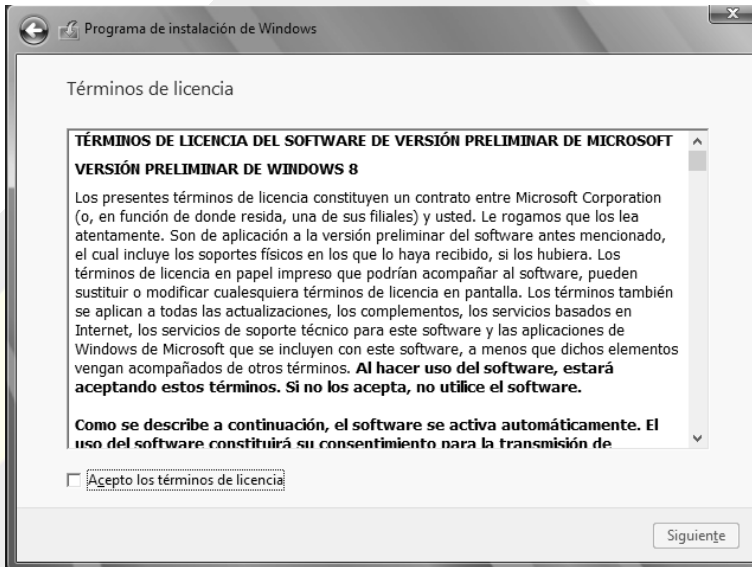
Programa de instalación de Windows

Términos de licencia

TÉRMINOS DE LICENCIA DEL SOFTWARE DE VERSIÓN PRELIMINAR DE MICROSOFT

VERSIÓN PRELIMINAR DE WINDOWS 8

Los presentes términos de licencia constituyen un contrato entre Microsoft Corporation (o, en función de donde resida, una de sus filiales) y usted. Le rogamos que los lea atentamente. Son de aplicación a la versión preliminar del software antes mencionado, el cual incluye los soportes físicos en los que lo haya recibido, si los hubiera. Los términos de licencia en papel impreso que podrían acompañar al software, pueden sustituir o modificar cualesquiera términos de licencia en pantalla. Los términos también se aplican a todas las actualizaciones, los complementos, los servicios basados en Internet, los servicios de soporte técnico para este software y las aplicaciones de Windows de Microsoft que se incluyen con este software, a menos que dichos elementos vengan acompañados de otros términos. **Al hacer uso del software, estará aceptando estos términos. Si no los acepta, no utilice el software.**

**Como se describe a continuación, el software se activa automáticamente. El uso del software constituirá su consentimiento para la transmisión de**

Acepto los términos de licencia

Siguiente